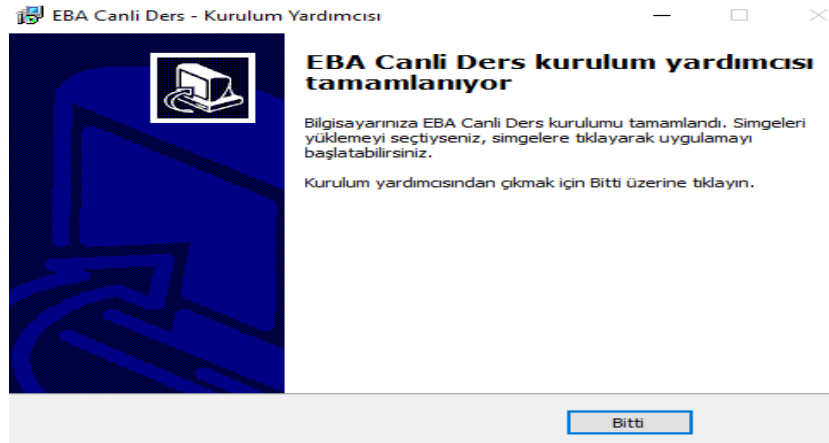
EBA Canli Ders - Kurulum Yardımcısı

EBA Canli Ders kurulum yardımcısı tamamlanıyor

Bilgisayarınıza EBA Canli Ders kurulumu tamamlandı. Simgeleri yüklemeyi seçtiyseniz, simgelere tıklayarak uygulamayı başlatabilirsiniz.

Kurulum yardımcısından çıkmak için Bitti üzerine tıklayın.

Bitti